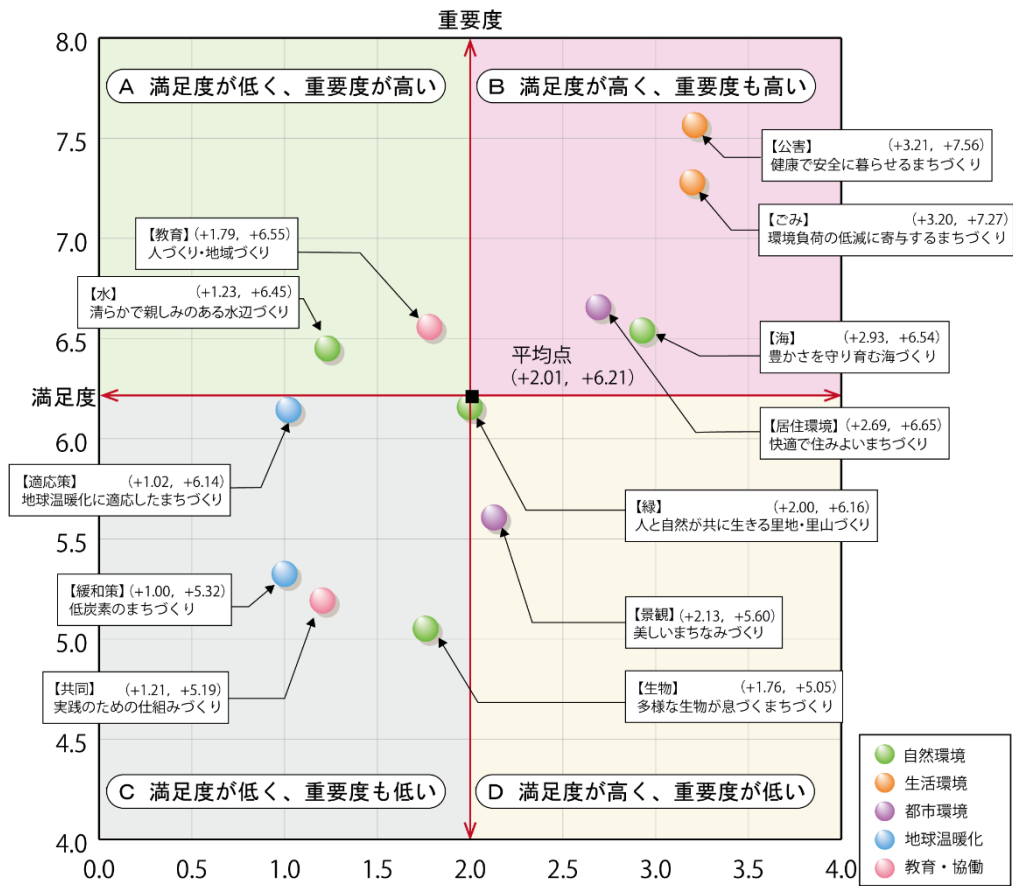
重要度

8.0
7.5
7.0
6.5
6.0
5.5
5.0
4.5
4.0

満足度

A 満足度が低く、重要度が高い

B 満足度が高く、重要度も高い

C 満足度が低く、重要度も低い

D 満足度が高く、重要度が低い

【公害】 (+3.21, +7.56)
健康で安全に暮らせるまちづくり

【ごみ】 (+3.20, +7.27)
環境負荷の低減に寄与するまちづくり

【教育】(+1.79, +6.55)
人づくり・地域づくり

【水】 (+1.23, +6.45)
清らかで親しみのある水辺づくり

【海】 (+2.93, +6.54)
豊かさを守り育む海づくり

平均点
(+2.01, +6.21)

【居住環境】(+2.69, +6.65)
快適で住みよいまちづくり

【適応策】 (+1.02, +6.14)
地球温暖化に適応したまちづくり

【緑】 (+2.00, +6.16)
人と自然が共に生きる里地・里山づくり

【緩和策】(+1.00, +5.32)
低炭素のまちづくり

【景観】(+2.13, +5.60)
美しいまちなみづくり

【共同】 (+1.21, +5.19)
実践のための仕組みづくり

【生物】 (+1.76, +5.05)
多様な生物が息づくまちづくり

自然環境
生活環境
都市環境
地球温暖化
教育・協働

0.0 0.5 1.0 1.5 2.0 2.5 3.0 3.5 4.0